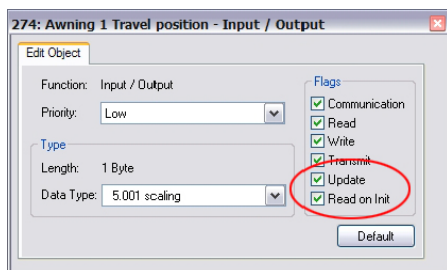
274: Awning 1 Travel position - Input / Output

Edit Object

Function: Input / Output

Priority: Low

Type

Length: 1 Byte

Data Type: 5.001 scaling

Flags

Communication

Read

Write

Transmit

Update

Read on Init

Default